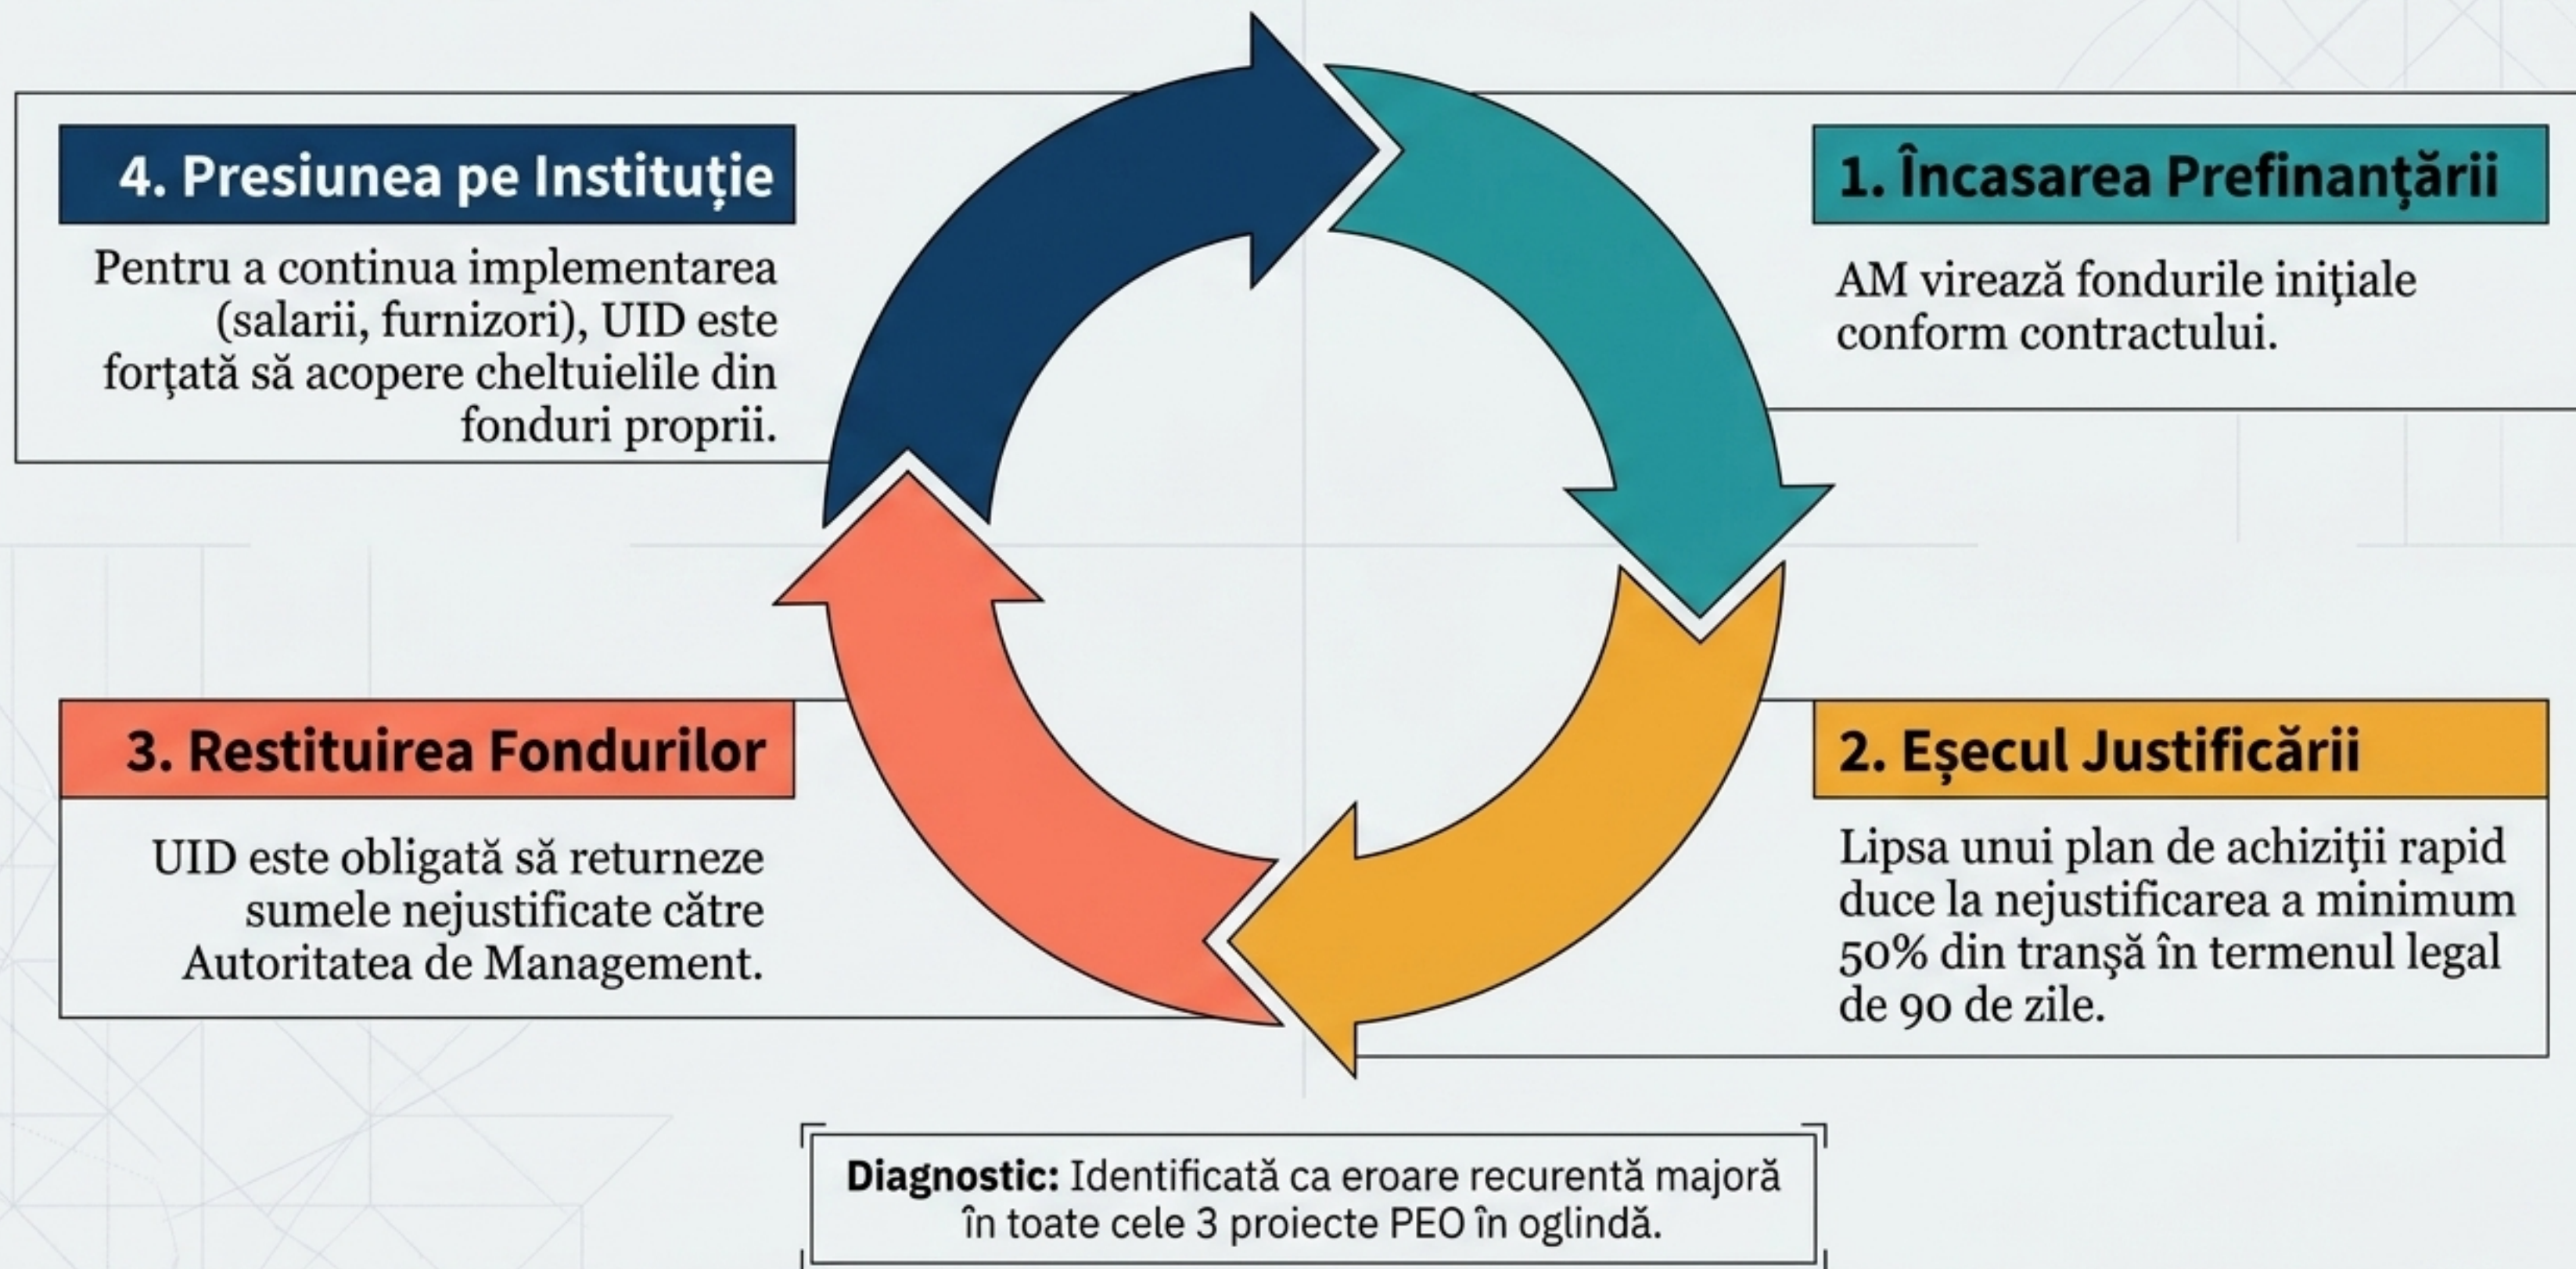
1. Încasarea Prefinanțării

AM virează fondurile iniţiale conform contractului.

2. Eșecul Justificării

Lipsa unui plan de achiziţii rapid duce la nejustificarea a minimum 50% din tranşă în termenul legal de 90 de zile.

3. Restituirea Fondurilor

UID este obligată să returneze sumele nejustificate către Autoritatea de Management.

4. Presiunea pe Instituție

Pentru a continua implementarea (salarii, furnizori), UID este forţată să acopere cheltuielile din fonduri proprii.

**Diagnostic:** Identificată ca eroare recurentă majoră în toate cele 3 proiecte PEO în oglindă.